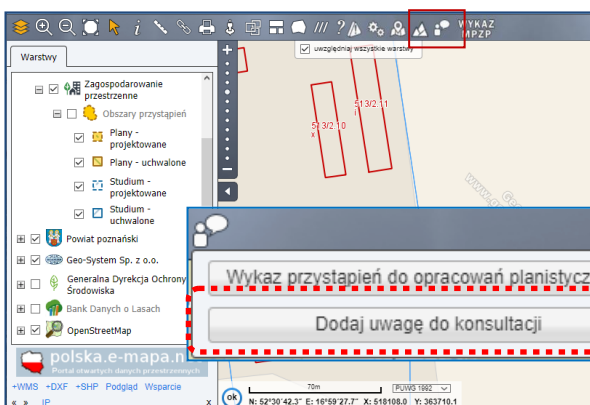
WYKAZ
MPZP

uwzględniaj wszystkie warstwy

Warstwy

Zagospodarowanie przestrzenne
Obszary przystąpień
Plany - projektowane
Plany - uchwalone
Studium - projektowane
Studium - uchwalone
Powiat poznański
Geo-System Sp. z o.o.
Generalna Dyrekcja Ochrony Środowiska
Bank Danych o Lasach
OpenStreetMap

polska.e-mapa.n
Portal otwartych danych przestrzennych

+WMS +DXF +SHP Podgląd Wsparcie
« » IP

513/2.11
513/2.10

Wykaz przystąpień do opracowań planistycz
Dodaj uwagę do konsultacji

70m
PUWG 1992
N: 52°30'42.3" E: 16°59'27.7" X: 518108.0 Y: 363710.1
ok